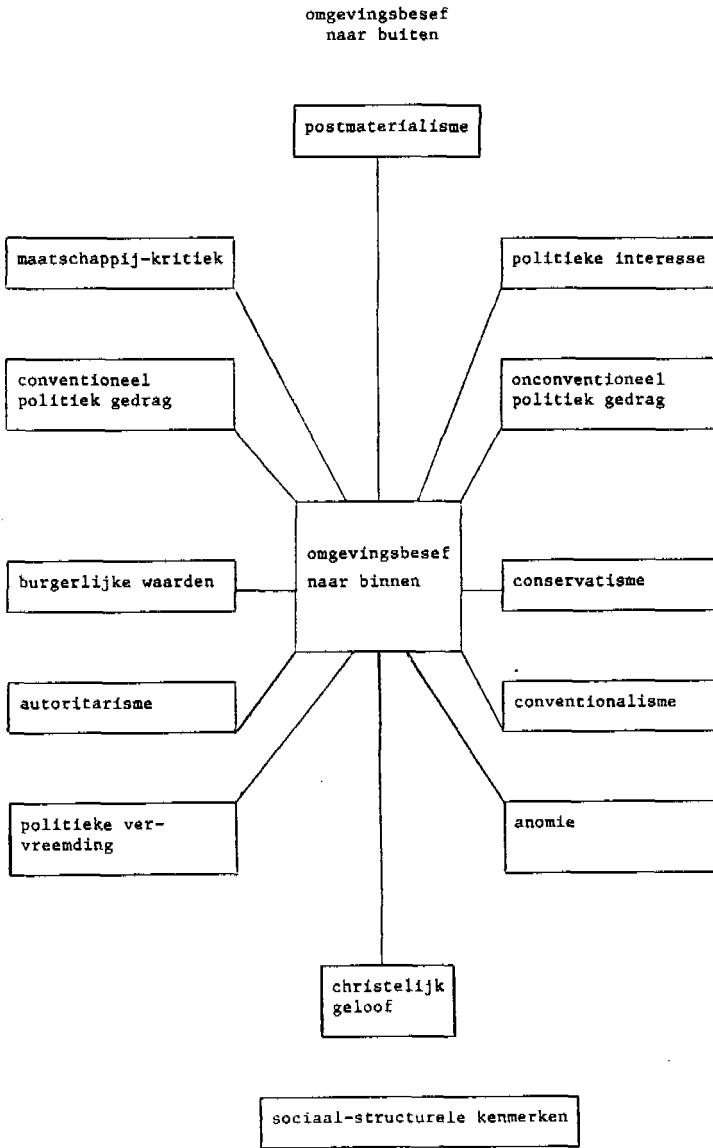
omgevingsbesef naar buiten

postmaterialisme

maatschappij-kritiek

politieke interesse

conventioneel politiek gedrag

onconventioneel politiek gedrag

omgevingsbesef naar binnen

burgerlijke waarden

conservatisme

autoritarisme

conventionalisme

politieke vervreemding

anomie

christelijk geloof

sociaal-structurele kenmerken